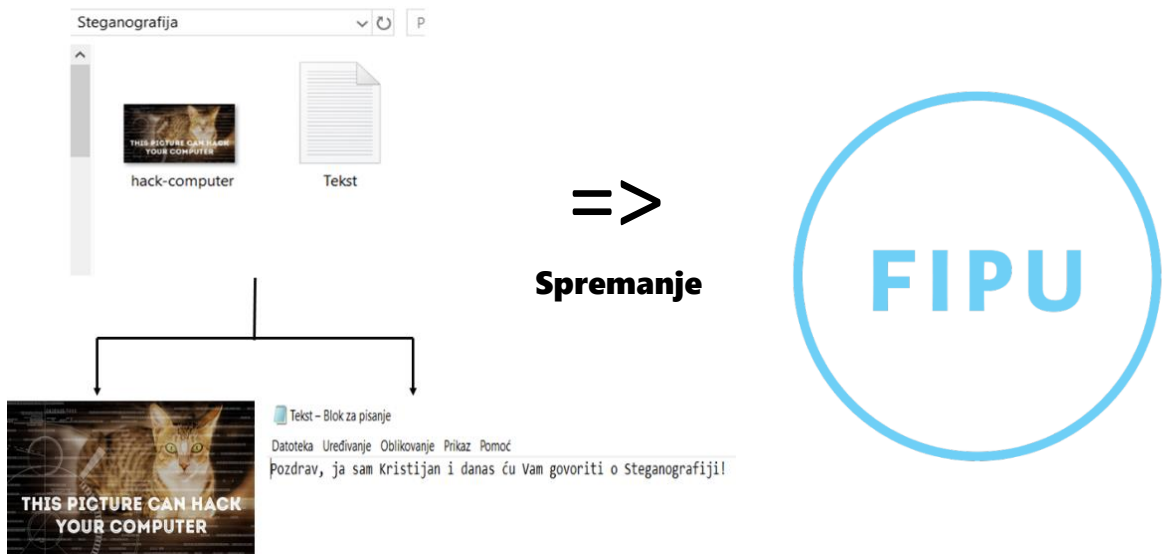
Steganografija

P

THIS PICTURE CAN HACK YOUR COMPUTER

hack-computer

Tekst

=>

Spremanje

FIPU

THIS PICTURE CAN HACK YOUR COMPUTER

Tekst – Blok za pisanje

Datoteka Uređivanje Oblikovanje Prikaz Pomoć

Pozdrav, ja sam Kristijan i danas ću Vam govoriti o Steganografiji!